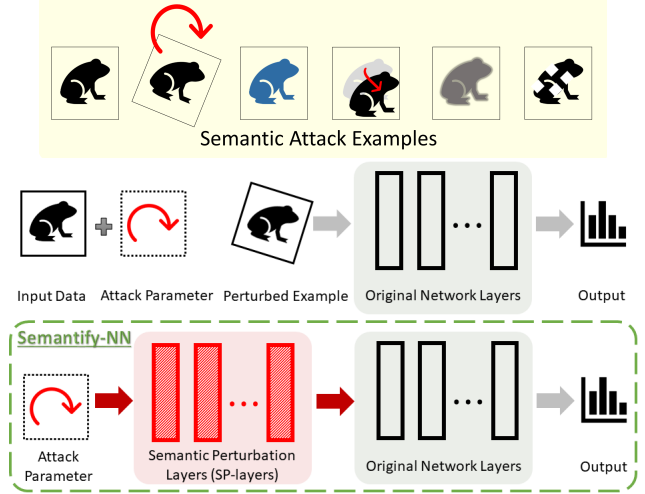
Semantic Attack Examples

Input Data

Attack Parameter

Perturbed Example

Original Network Layers

Output

Semantify-NN

Attack Parameter

Semantic Perturbation Layers (SP-layers)

Original Network Layers

Output